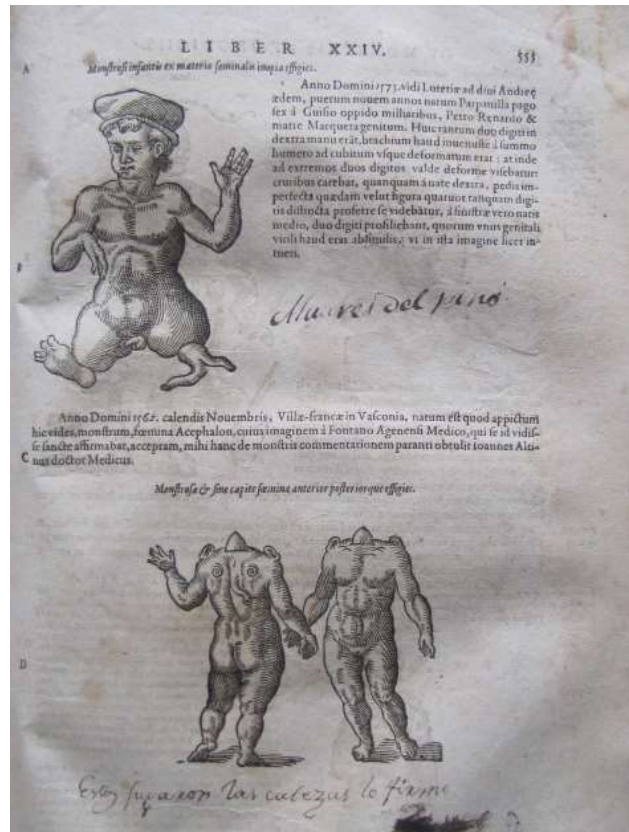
LIBER XXIV. 555

A Monstrosi infantis ex materia seminalis inopia effigies.

Anno Domini 1573. vidi Lutetiæ ad diui Andreæ ædem, puerum nouem annos natum Parpanilla pago sex à Guisio oppido milliaribus, Petro Renardo & matre Marqueta genitum. Huic tantum duo digiti in dextra manu erat, brachium haud inuenuste à summo humero ad cubitum vsque deformatum erat: at inde ad extremos duos digitos valde deforme videbatur: cruribus carebat, quanquam à nate dextra, pedis imperfecta quædam velut figura quatuor tanquam digitis distincta prodire se videbatur, à sinistra vero natis medio, duo digiti prosiliebant, quorum vnus genitali virili haud erat absimilis, vt in ista imagine licet intueri.

B

Muere del pino

Anno Domini 1562. calendis Nouembris, Villa-francæ in Vasconia, natum est quod appictum hic vides, monstrum, fœmina Acephalon, cuius imaginem à Fontano Agenensi Medico, qui se id vidisse sancte affirmabat, accepram, mihi hanc de monstris commentationem paranti obtulit Ioannes Altinus doctor Medicus.

C

Monstrosa & sine capite fœminæ anterior posteriorque effigies.

D

Estos sacaron las cabezas lo firme